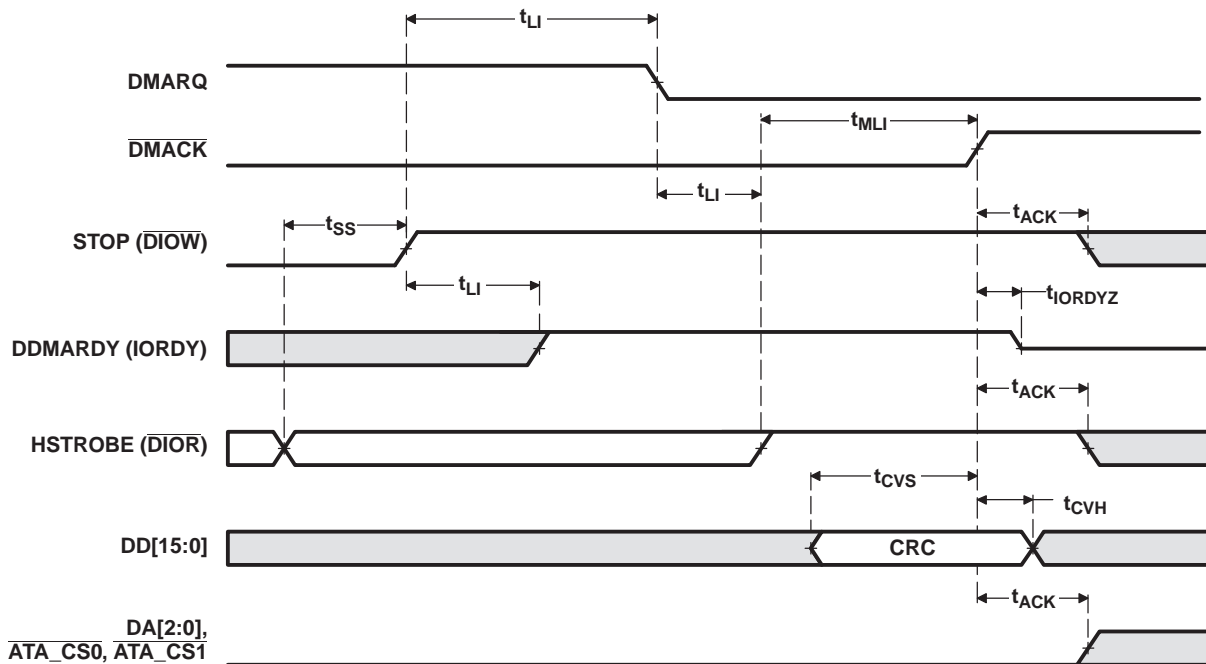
$t_{LI}$

DMARQ

$t_{MLI}$

$\overline{DMACK}$

$t_{LI}$

$t_{ACK}$

$t_{SS}$

STOP ($\overline{DIOW}$)

$t_{LI}$

$t_{IORDYZ}$

DDMARDY (IORDY)

$t_{ACK}$

HSTROBE ($\overline{DIOR}$)

$t_{CVS}$

$t_{CVH}$

DD[15:0]

CRC

$t_{ACK}$

DA[2:0], $\overline{ATA\_CS0}$, $\overline{ATA\_CS1}$